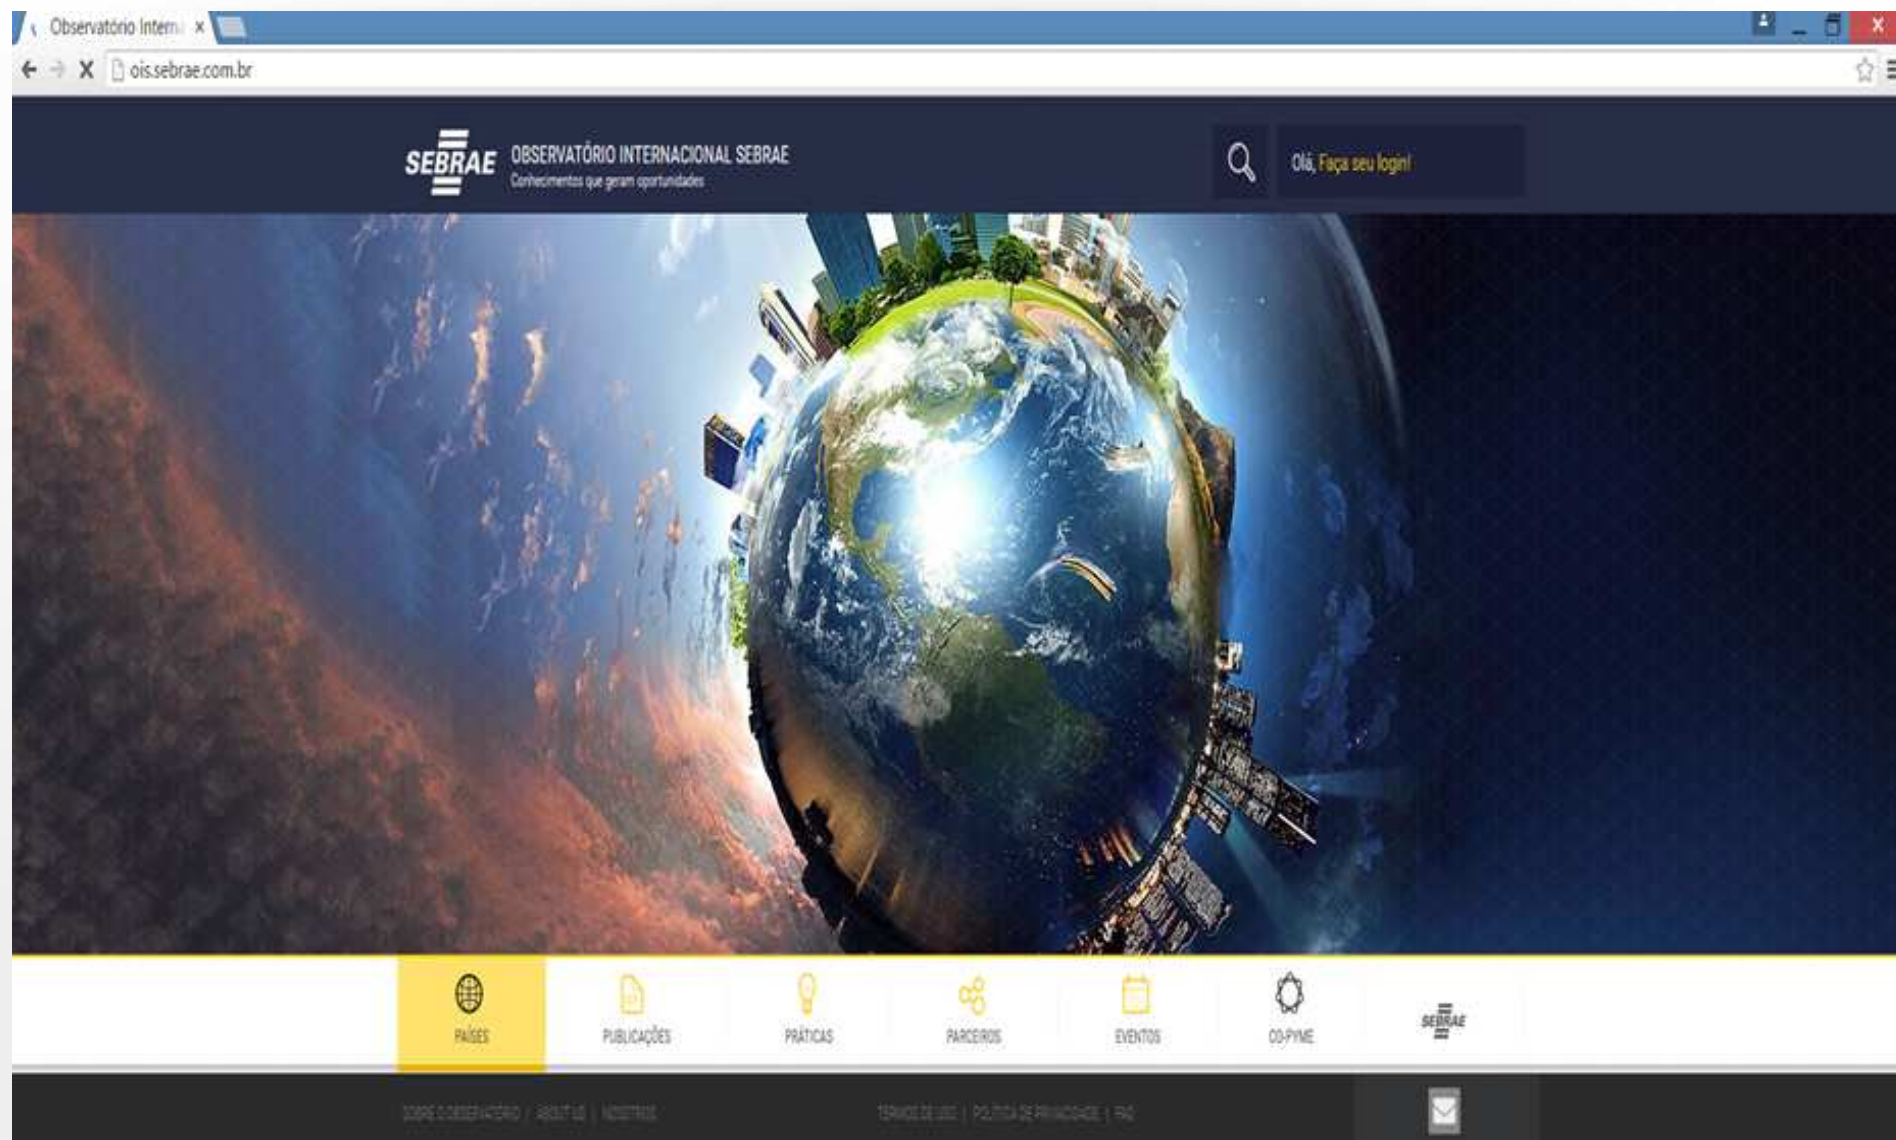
Observatório Intern ×

ois.sebrae.com.br

SEBRAE OBSERVATÓRIO INTERNACIONAL SEBRAE
Conhecimentos que geram oportunidades

Olá, Faça seu login!

PAÍSES
PUBLICAÇÕES
PRÁTICAS
PARCEIROS
EVENTOS
CO-PYME
SEBRAE

SOBRE O OBSERVATÓRIO | ABOUT US | NOSOTROS

TERMOS DE USO | POLÍTICA DE PRIVACIDADE | FAQ